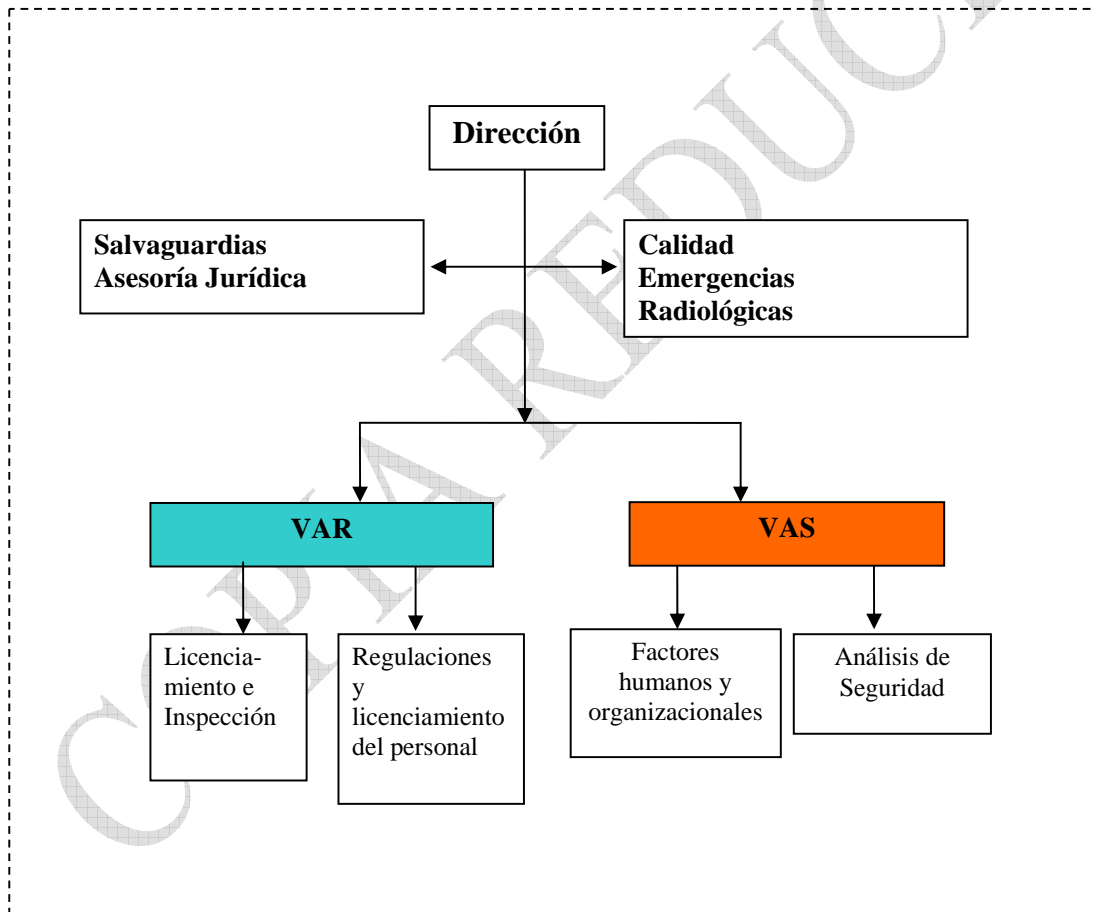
Dirección

Salvaguardias
Asesoría Jurídica

Calidad
Emergencias
Radiológicas

VAR

VAS

Licenciamiento e Inspección

Regulaciones y licenciamiento del personal

Factores humanos y organizacionales

Análisis de Seguridad

COPIA REDUCIDA